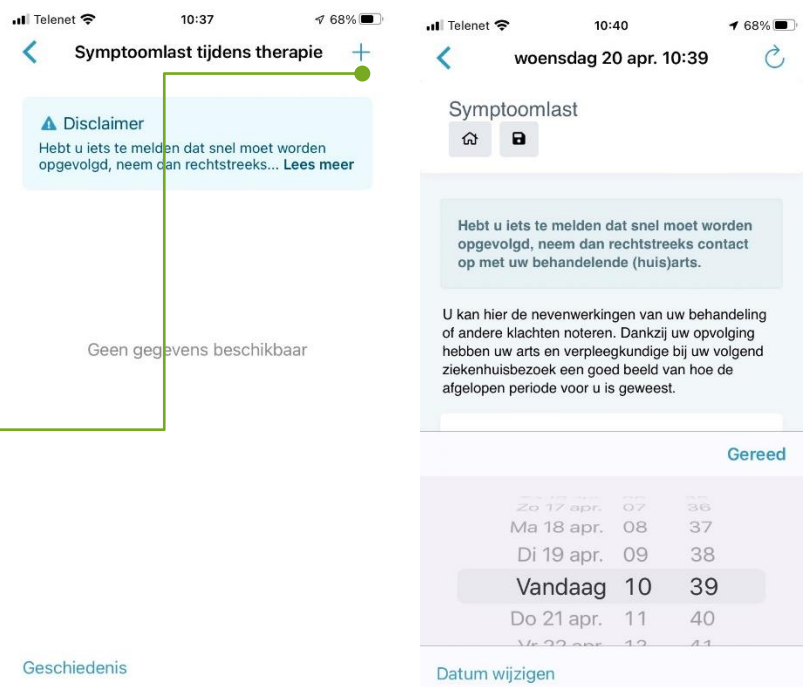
Telenet 10:37 68%

Symptoomlast tijdens therapie +

Disclaimer
Hebt u iets te melden dat snel moet worden opgevolgd, neem dan rechtstreeks... Lees meer

Geen gegevens beschikbaar

Geschiedenis

Telenet 10:40 68%

woensdag 20 apr. 10:39

Symptoomlast

Hebt u iets te melden dat snel moet worden opgevolgd, neem dan rechtstreeks contact op met uw behandelende (huis)arts.

U kan hier de nevenwerkingen van uw behandeling of andere klachten noteren. Dankzij uw opvolging hebben uw arts en verpleegkundige bij uw volgend ziekenhuisbezoek een goed beeld van hoe de afgelopen periode voor u is geweest.

Gereed

Zo 17 apr. 07 36
Ma 18 apr. 08 37
Di 19 apr. 09 38
Vandaag 10 39
Do 21 apr. 11 40
Vr 22 apr. 12 41

Datum wijzigen